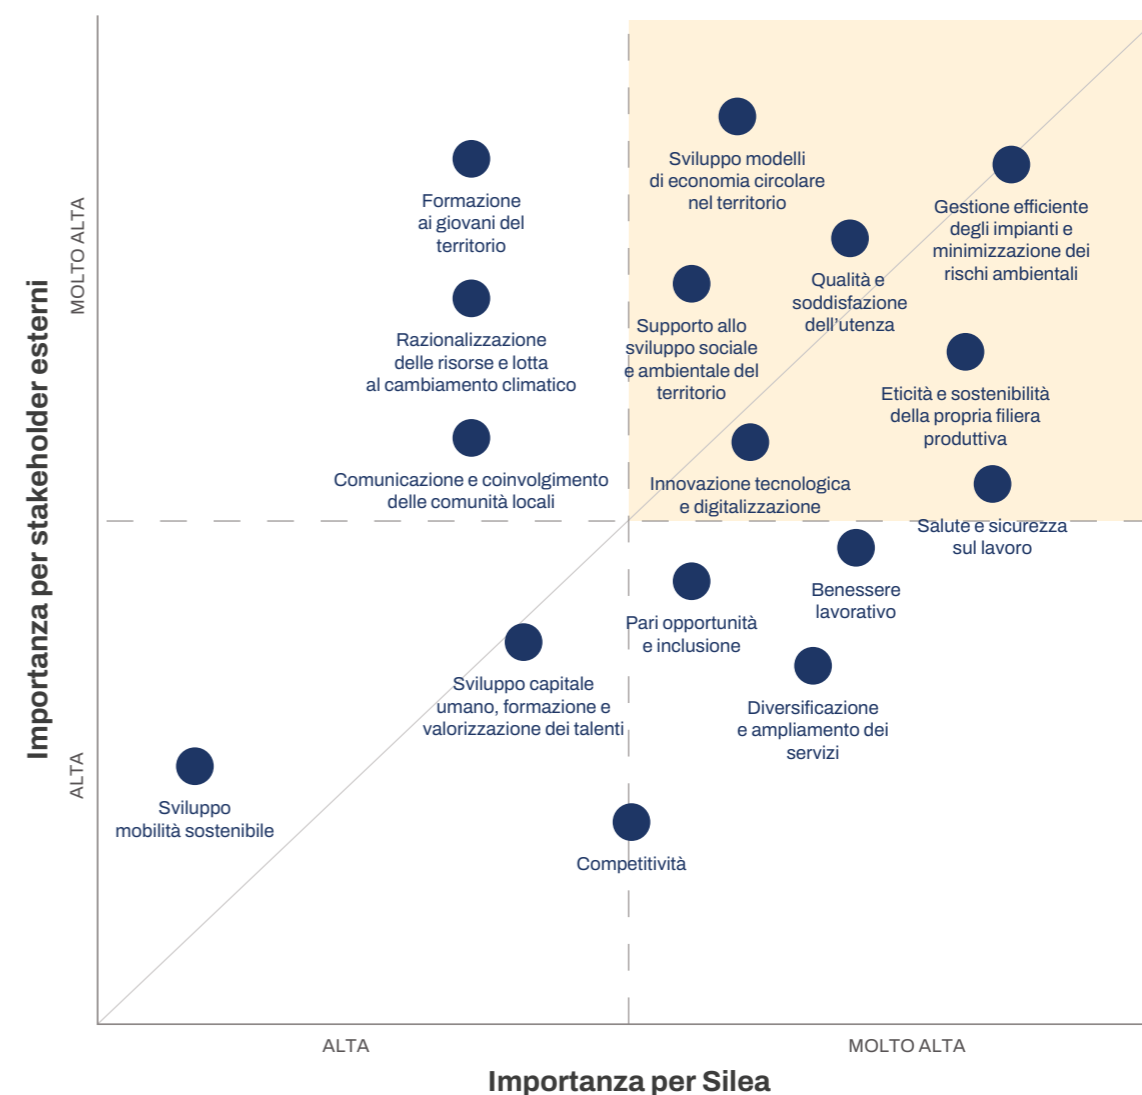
Importanza per stakeholder esterni

MOLTO ALTA

ALTA

Sviluppo modelli di economia circolare nel territorio

Formazione ai giovani del territorio

Gestione efficiente degli impianti e minimizzazione dei rischi ambientali

Qualità e soddisfazione dell'utenza

Supporto allo sviluppo sociale e ambientale del territorio

Razionalizzazione delle risorse e lotta al cambiamento climatico

Eticità e sostenibilità della propria filiera produttiva

Comunicazione e coinvolgimento delle comunità locali

Innovazione tecnologica e digitalizzazione

Salute e sicurezza sul lavoro

Benessere lavorativo

Pari opportunità e inclusione

Sviluppo capitale umano, formazione e valorizzazione dei talenti

Diversificazione e ampliamento dei servizi

Sviluppo mobilità sostenibile

Competitività

ALTA

MOLTO ALTA

Importanza per Silea